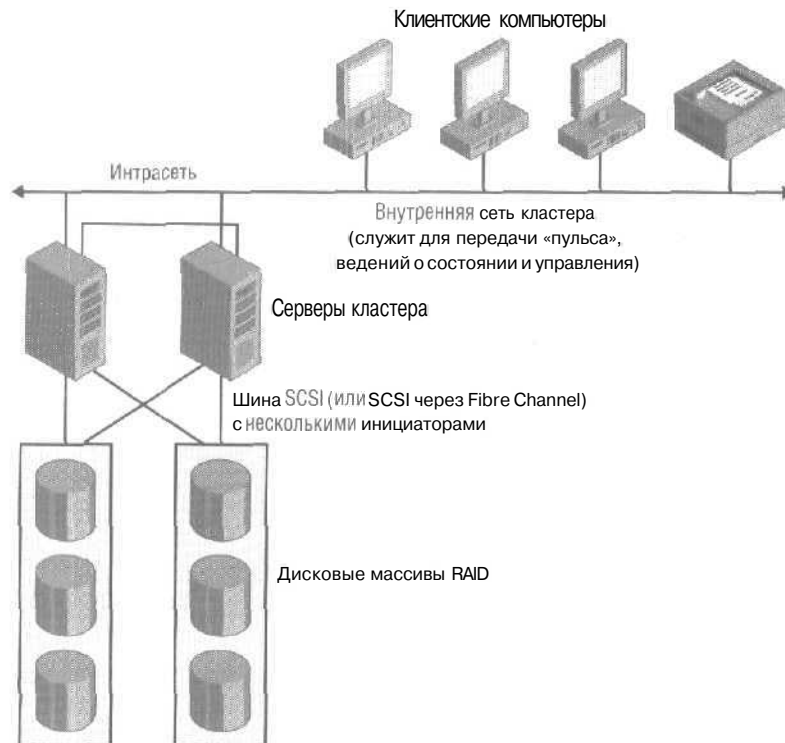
Клиентские компьютеры

Интрасеть

Внутренняя сеть кластера (служит для передачи «пульса», ведений о состоянии и управления)

Серверы кластера

Шина SCSI (или SCSI через Fibre Channel) с несколькими инициаторами

Дисковые массивы RAID